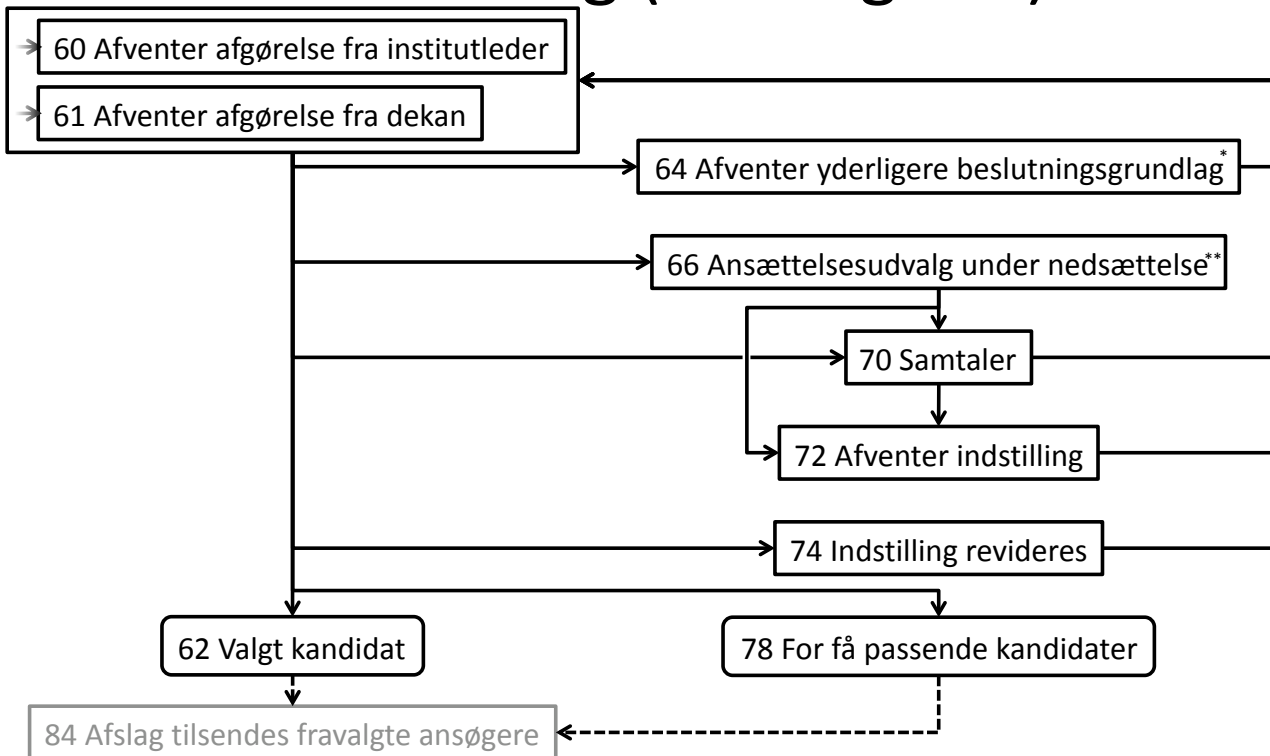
60 Afventer afgørelse fra institutleder

61 Afventer afgørelse fra dekan

64 Afventer yderligere beslutningsgrundlag*

66 Ansættelsesudvalg under nedsættelse**

70 Samtaler

72 Afventer indstilling

74 Indstilling revideres

62 Valgt kandidat

78 For få passende kandidater

84 Afslag tilsendes fravalgte ansøgere